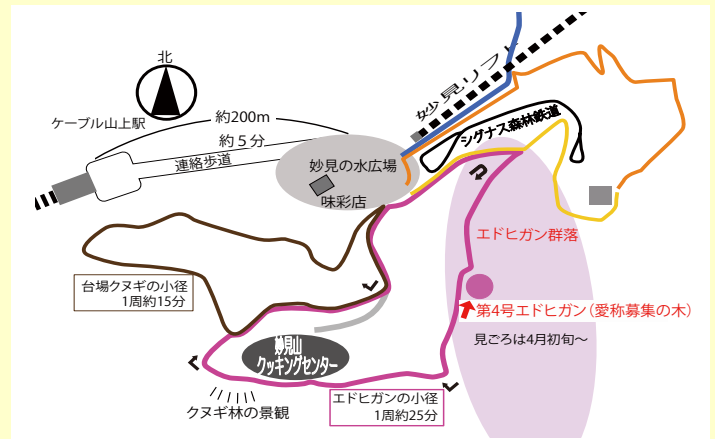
北

ケーブル山上駅

約200m

約５分

連絡歩道

妙見の水広場

味彩店

妙見リフト

シグナス森林鉄道

エドヒガン群落

台場クヌギの小径
1周約15分

第4号エドヒガン（愛称募集の木）

見ごろは4月初旬～

妙見山
クッキングセンター

クヌギ林の景観

エドヒガンの小径
1周約25分